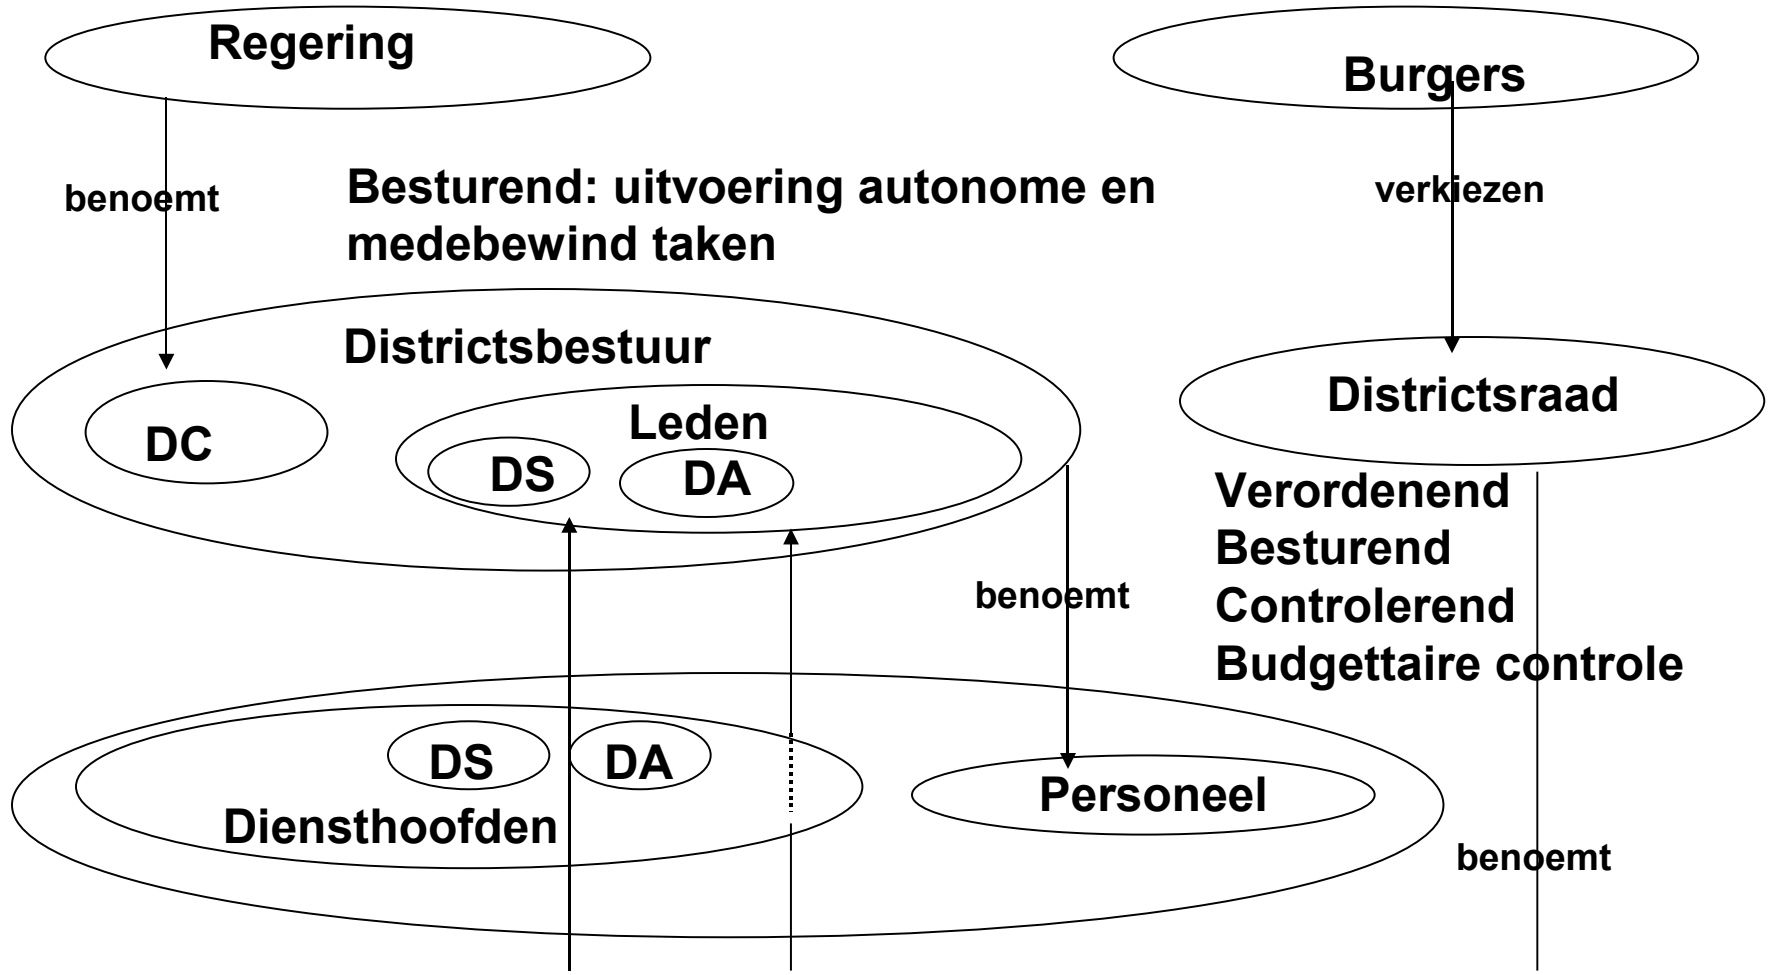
Regering

Burgers

benoemt

Besturend: uitvoering autonome en medebewind taken

verkiezen

Districtsbestuur

Districtsraad

DC

Leden

DS

DA

Verordenend
Besturend
Controlerend
Budgettaire controle

benoemt

DS

DA

Personeel

Diensthoofden

benoemt